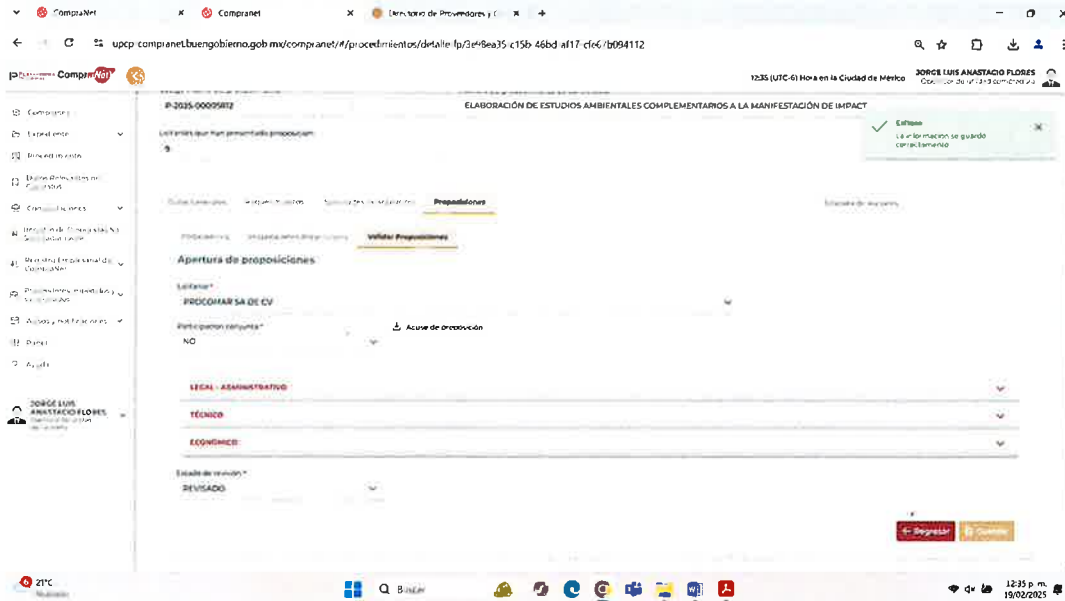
CompraNet
Compranet
Directorio de Proveedores y C
upcp-compranet.buengobierno.gob.mx/compranet/#/procedimientos/detalle-lp/3e48ea35-c15b-46bd-af17-cfe67b094112

CompraNet
12:35 (UTC-6) Hora en la Ciudad de México
JORGE LUIS ANASTACIO FLORES

Compraspace
Expediente
Procedimiento
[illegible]
Contrataciones
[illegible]
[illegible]
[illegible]
Avisos y notificaciones
Pagos
Ayuda

JORGE LUIS ANASTACIO FLORES

P-2025-00005812
ELABORACIÓN DE ESTUDIOS AMBIENTALES COMPLEMENTARIOS A LA MANIFESTACIÓN DE IMPACT
Licitantes que han presentado proposición
9

Éxito
La información se guardó correctamente

Datos generales
Requerimientos
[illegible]
Proposiciones
Estado de revisión

Proposiciones
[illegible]
Validar Proposiciones

Apertura de proposiciones
Licitante*
PROCOMAR SA DE CV
Participación conjunta*
NO
Acuse de proposición

LEGAL - ADMINISTRATIVO
TÉCNICO
ECONÓMICO

Estado de revisión*
REVISADO

Regresar
Guardar

21°C
Nublado
Buscar
12:35 p. m.
19/02/2025